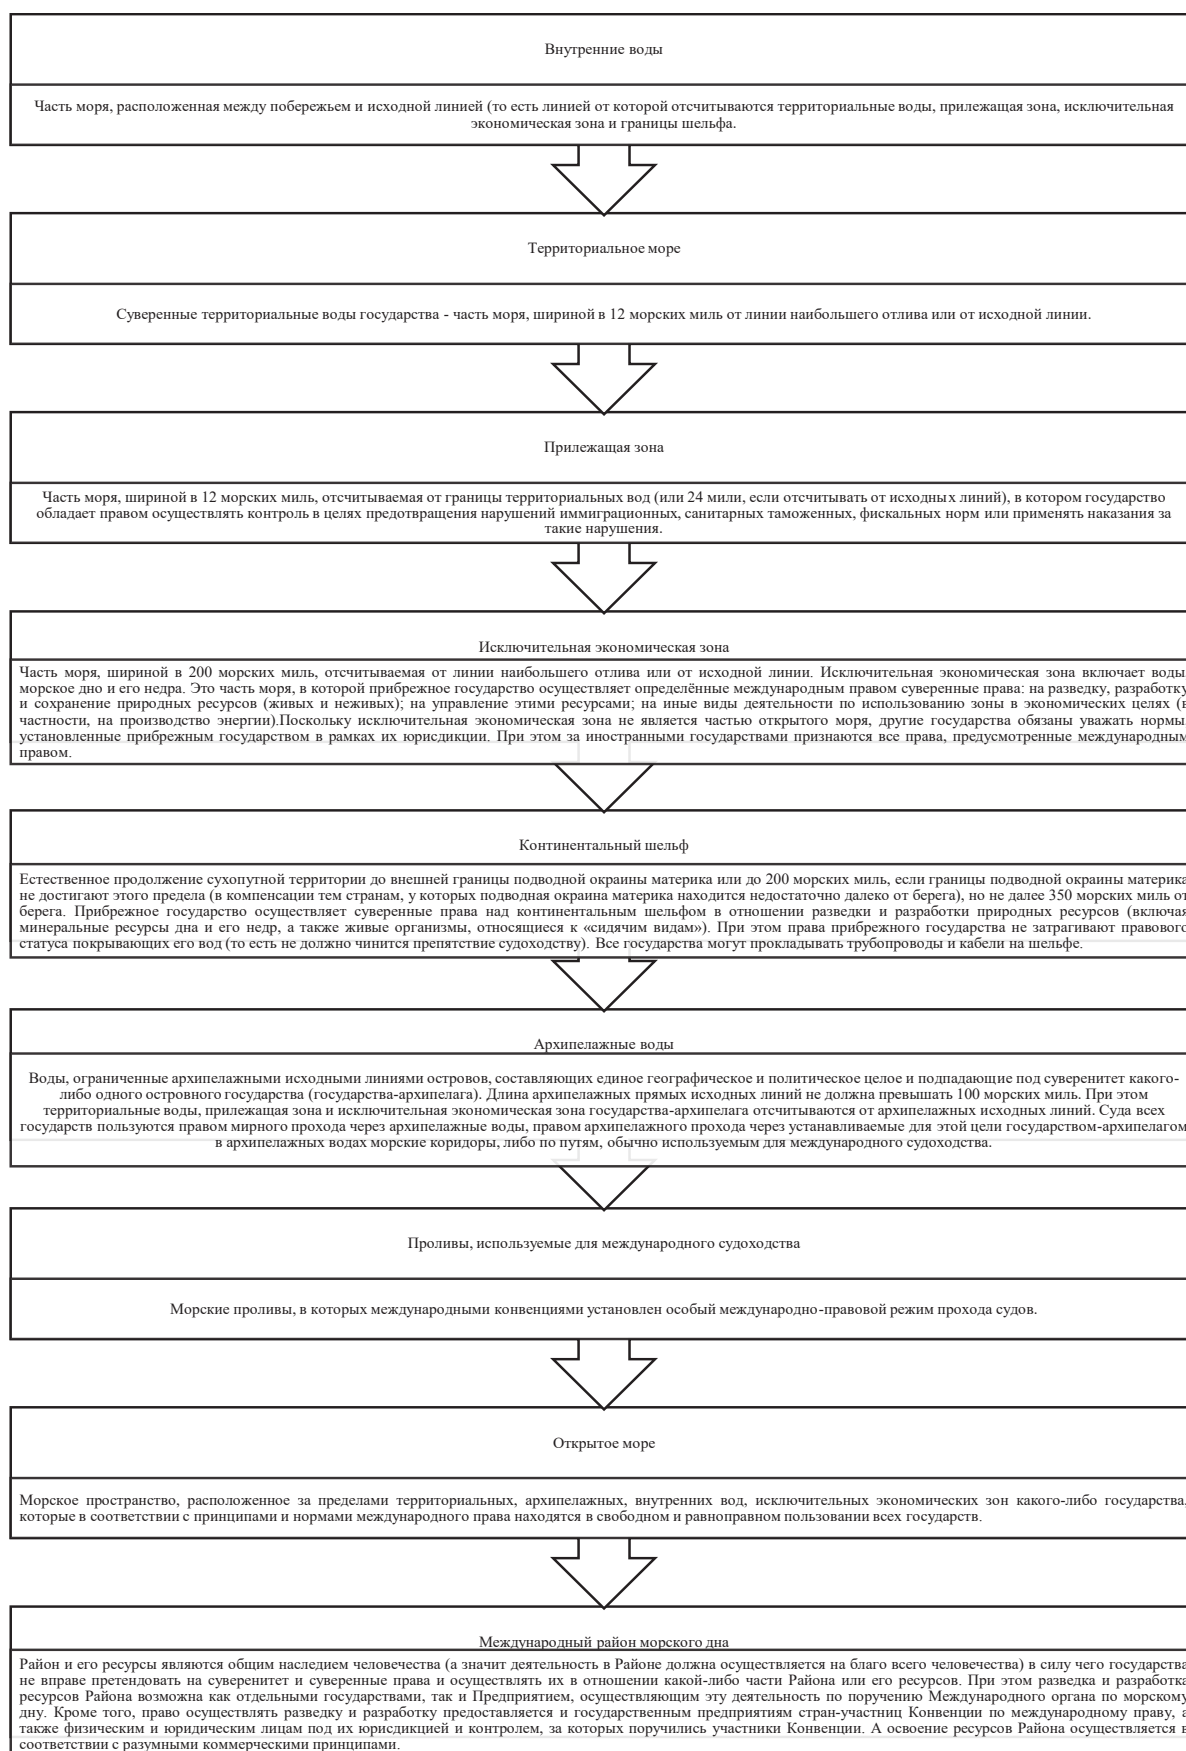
Внутренние воды

Часть моря, расположенная между побережьем и исходной линией (то есть линией от которой отсчитываются территориальные воды, прилежащая зона, исключительная экономическая зона и границы шельфа.

Территориальное море

Суверенные территориальные воды государства - часть моря, шириной в 12 морских миль от линии наибольшего отлива или от исходной линии.

Прилежащая зона

Часть моря, шириной в 12 морских миль, отсчитываемая от границы территориальных вод (или 24 мили, если отсчитывать от исходных линий), в котором государство обладает правом осуществлять контроль в целях предотвращения нарушений иммиграционных, санитарных таможенных, фискальных норм или применять наказания за такие нарушения.

Исключительная экономическая зона

Часть моря, шириной в 200 морских миль, отсчитываемая от линии наибольшего отлива или от исходной линии. Исключительная экономическая зона включает воды морское дно и его недра. Это часть моря, в которой прибрежное государство осуществляет определённые международным правом суверенные права: на разведку, разработку и сохранение природных ресурсов (живых и неживых); на управление этими ресурсами; на иные виды деятельности по использованию зоны в экономических целях (в частности, на производство энергии).Поскольку исключительная экономическая зона не является частью открытого моря, другие государства обязаны уважать нормы установленные прибрежным государством в рамках их юрисдикции. При этом за иностранными государствами признаются все права, предусмотренные международным правом.

Континентальный шельф

Естественное продолжение сухопутной территории до внешней границы подводной окраины материка или до 200 морских миль, если границы подводной окраины материка не достигают этого предела (в компенсации тем странам, у которых подводная окраина материка находится недостаточно далеко от берега), но не далее 350 морских миль от берега. Прибрежное государство осуществляет суверенные права над континентальным шельфом в отношении разведки и разработки природных ресурсов (включая минеральные ресурсы дна и его недр, а также живые организмы, относящиеся к «сидячим видам»). При этом права прибрежного государства не затрагивают правового статуса покрывающих его вод (то есть не должно чинится препятствие судоходству). Все государства могут прокладывать трубопроводы и кабели на шельфе.

Архипелажные воды

Воды, ограниченные архипелажными исходными линиями островов, составляющих единое географическое и политическое целое и подпадающие под суверенитет какого-либо одного островного государства (государства-архипелага). Длина архипелажных прямых исходных линий не должна превышать 100 морских миль. При этом территориальные воды, прилежащая зона и исключительная экономическая зона государства-архипелага отсчитываются от архипелажных исходных линий. Суда всех государств пользуются правом мирного прохода через архипелажные воды, правом архипелажного прохода через устанавливаемые для этой цели государством-архипелагом в архипелажных водах морские коридоры, либо по путям, обычно используемым для международного судоходства.

Проливы, используемые для международного судоходства

Морские проливы, в которых международными конвенциями установлен особый международно-правовой режим прохода судов.

Открытое море

Морское пространство, расположенное за пределами территориальных, архипелажных, внутренних вод, исключительных экономических зон какого-либо государства, которые в соответствии с принципами и нормами международного права находятся в свободном и равноправном пользовании всех государств.

Международный район морского дна

Район и его ресурсы являются общим наследием человечества (а значит деятельность в Районе должна осуществляется на благо всего человечества) в силу чего государства не вправе претендовать на суверенитет и суверенные права и осуществлять их в отношении какой-либо части Района или его ресурсов. При этом разведка и разработка ресурсов Района возможна как отдельными государствами, так и Предприятием, осуществляющим эту деятельность по поручению Международного органа по морскому дну. Кроме того, право осуществлять разведку и разработку предоставляется и государственным предприятиям стран-участниц Конвенции по международному праву, а также физическим и юридическим лицам под их юрисдикцией и контролем, за которых поручились участники Конвенции. А освоение ресурсов Района осуществляется в соответствии с разумными коммерческими принципами.